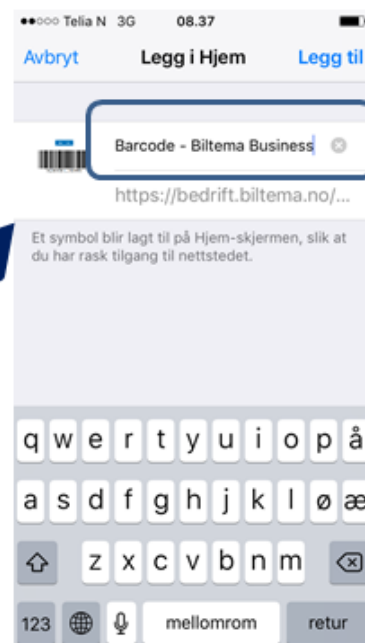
●●○○○ Telia N 3G 08.37

Avbryt Legg i Hjem Legg til

Barcode - Biltema Business

https://bedrift.biltema.no/...

Et symbol blir lagt til på Hjem-skjermen, slik at du har rask tilgang til nettstedet.

q w e r t y u i o p å
a s d f g h j k l ø æ
z x c v b n m
123 mellomrom retur